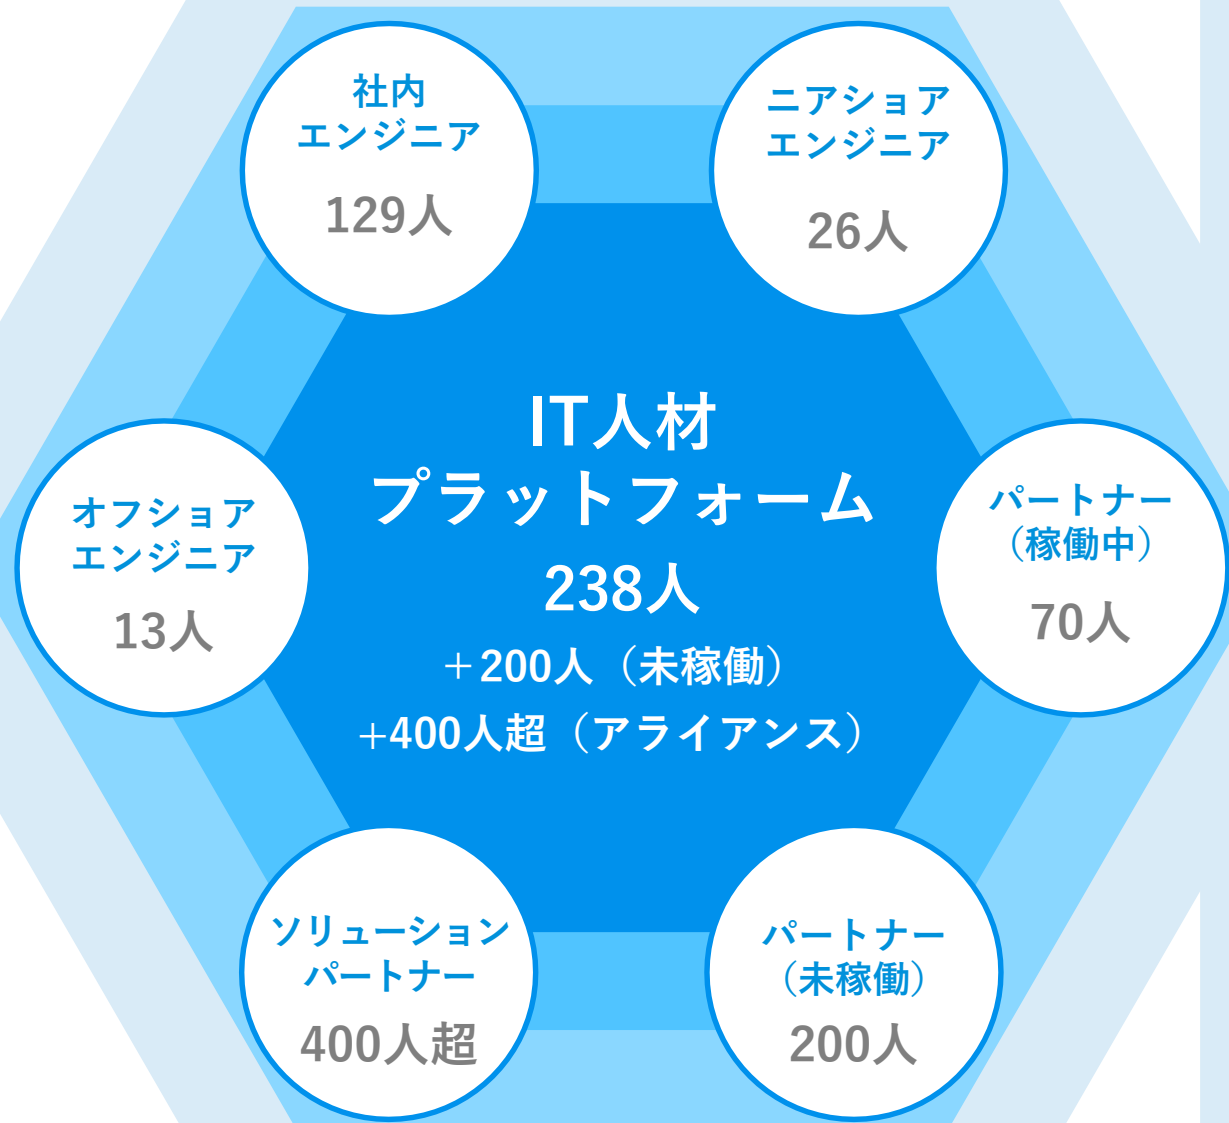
社内
エンジニア
129人

ニアショア
エンジニア
26人

IT人材
プラットフォーム
238人
＋200人（未稼働）
+400人超（アライアンス）

オフショア
エンジニア
13人

パートナー
（稼働中）
70人

ソリューション
パートナー
400人超

パートナー
（未稼働）
200人